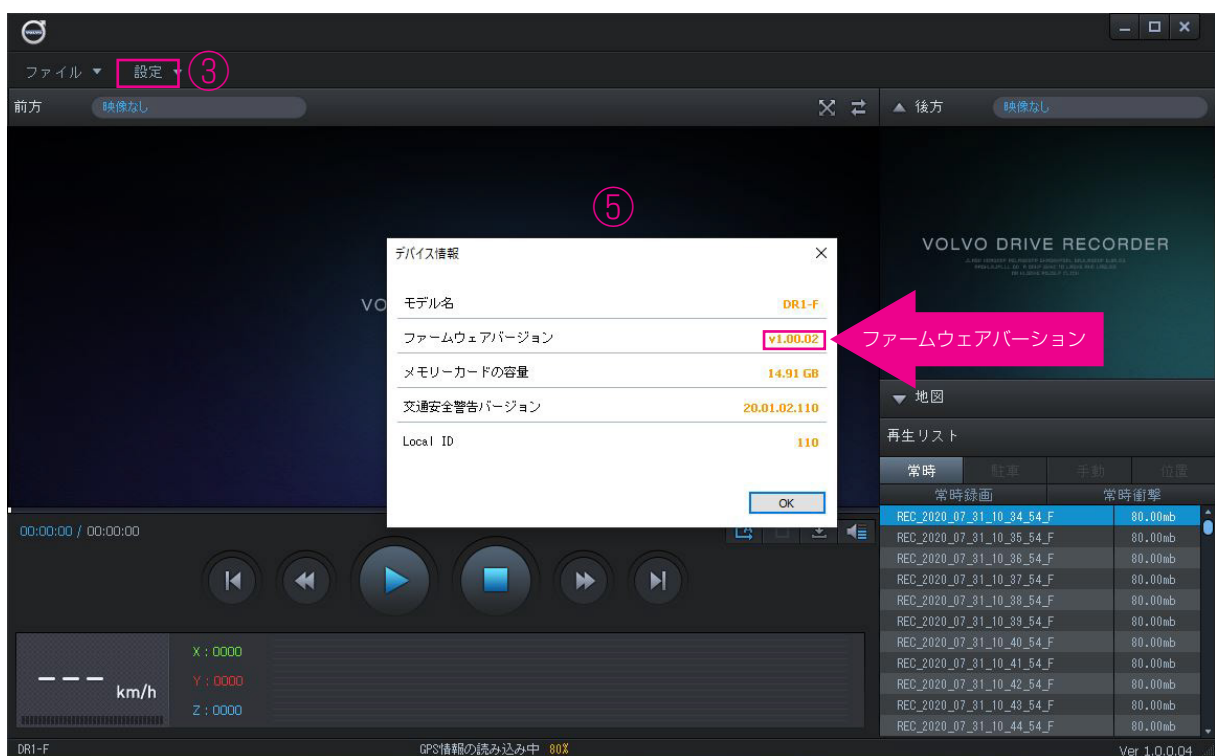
ファイル ▼ 設定 ▼ ③

前方 映像なし

▲ 後方 映像なし

⑤

VOLVO DRIVE RECORDER

VO

デバイス情報

| | |
|---|---|
| モデル名 | DR1-F |
| ファームウェアバージョン | v1.00.02 |
| メモリーカードの容量 | 14.91 GB |
| 交通安全警告バージョン | 20.01.02.110 |
| Local ID | 110 |

OK

ファームウェアバーション

▼ 地図

再生リスト

常時 駐車 手動 位置

| 常時録画 | 常時衝撃 |
|---|---|
| REC_2020_07_31_10_34_54_F | 80.00mb |
| REC_2020_07_31_10_35_54_F | 80.00mb |
| REC_2020_07_31_10_36_54_F | 80.00mb |
| REC_2020_07_31_10_37_54_F | 80.00mb |
| REC_2020_07_31_10_38_54_F | 80.00mb |
| REC_2020_07_31_10_39_54_F | 80.00mb |
| REC_2020_07_31_10_40_54_F | 80.00mb |
| REC_2020_07_31_10_41_54_F | 80.00mb |
| REC_2020_07_31_10_42_54_F | 80.00mb |
| REC_2020_07_31_10_43_54_F | 80.00mb |
| REC_2020_07_31_10_44_54_F | 80.00mb |

00:00:00 / 00:00:00

--- km/h

X : 0000
Y : 0000
Z : 0000

DR1-F

GPS情報の読み込み中 80%

Ver 1.0.0.04